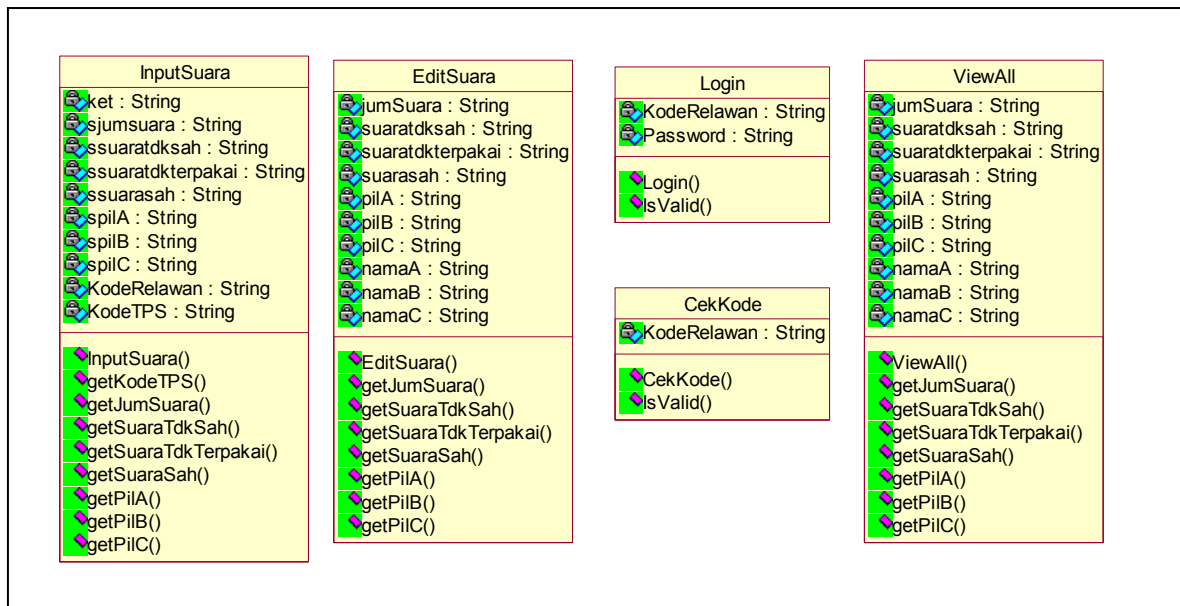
InputSuara
ket : String
sjumsuara : String
ssuaratdksah : String
ssuaratdkterpakai : String
ssuarasah : String
spilA : String
spilB : String
spilC : String
KodeRelawan : String
KodeTPS : String

InputSuara()
getKodeTPS()
getJumSuara()
getSuaraTdkSah()
getSuaraTdkTerpakai()
getSuaraSah()
getPilA()
getPilB()
getPilC()

EditSuara
jumSuara : String
suaratdksah : String
suaratdkterpakai : String
suarasah : String
pilA : String
pilB : String
pilC : String
namaA : String
namaB : String
namaC : String

EditSuara()
getJumSuara()
getSuaraTdkSah()
getSuaraTdkTerpakai()
getSuaraSah()
getPilA()
getPilB()
getPilC()

Login
KodeRelawan : String
Password : String

Login()
IsValid()

CekKode
KodeRelawan : String

CekKode()
IsValid()

ViewAll
jumSuara : String
suaratdksah : String
suaratdkterpakai : String
suarasah : String
pilA : String
pilB : String
pilC : String
namaA : String
namaB : String
namaC : String

ViewAll()
getJumSuara()
getSuaraTdkSah()
getSuaraTdkTerpakai()
getSuaraSah()
getPilA()
getPilB()
getPilC()